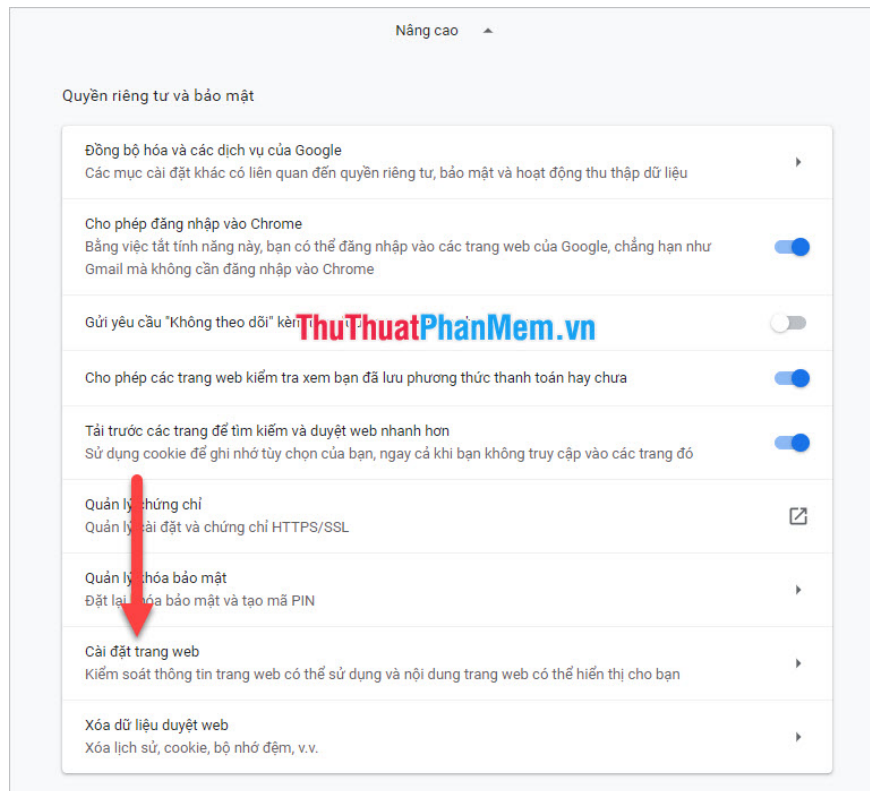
Nâng cao

Quyền riêng tư và bảo mật

Đồng bộ hóa và các dịch vụ của Google
Các mục cài đặt khác có liên quan đến quyền riêng tư, bảo mật và hoạt động thu thập dữ liệu

Cho phép đăng nhập vào Chrome
Bằng việc tắt tính năng này, bạn có thể đăng nhập vào các trang web của Google, chẳng hạn như Gmail mà không cần đăng nhập vào Chrome

Gửi yêu cầu "Không theo dõi" kèm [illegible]

ThuThuatPhanMem.vn

Cho phép các trang web kiểm tra xem bạn đã lưu phương thức thanh toán hay chưa

Tải trước các trang để tìm kiếm và duyệt web nhanh hơn
Sử dụng cookie để ghi nhớ tùy chọn của bạn, ngay cả khi bạn không truy cập vào các trang đó

Quản lý chứng chỉ
Quản lý cài đặt và chứng chỉ HTTPS/SSL

Quản lý khóa bảo mật
Đặt lại khóa bảo mật và tạo mã PIN

Cài đặt trang web
Kiểm soát thông tin trang web có thể sử dụng và nội dung trang web có thể hiển thị cho bạn

Xóa dữ liệu duyệt web
Xóa lịch sử, cookie, bộ nhớ đệm, v.v.